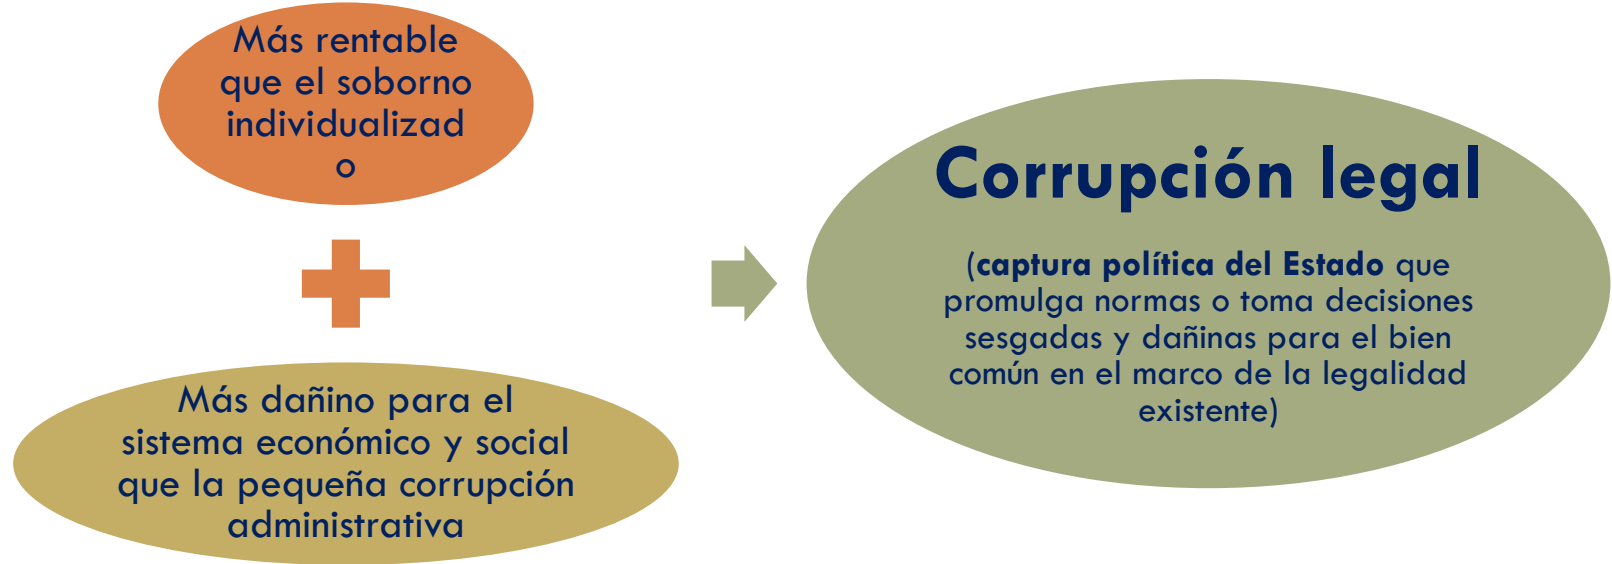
Más rentable que el soborno individualizado

Más dañino para el sistema económico y social que la pequeña corrupción administrativa

Corrupción legal

(captura política del Estado que promulga normas o toma decisiones sesgadas y dañinas para el bien común en el marco de la legalidad existente)